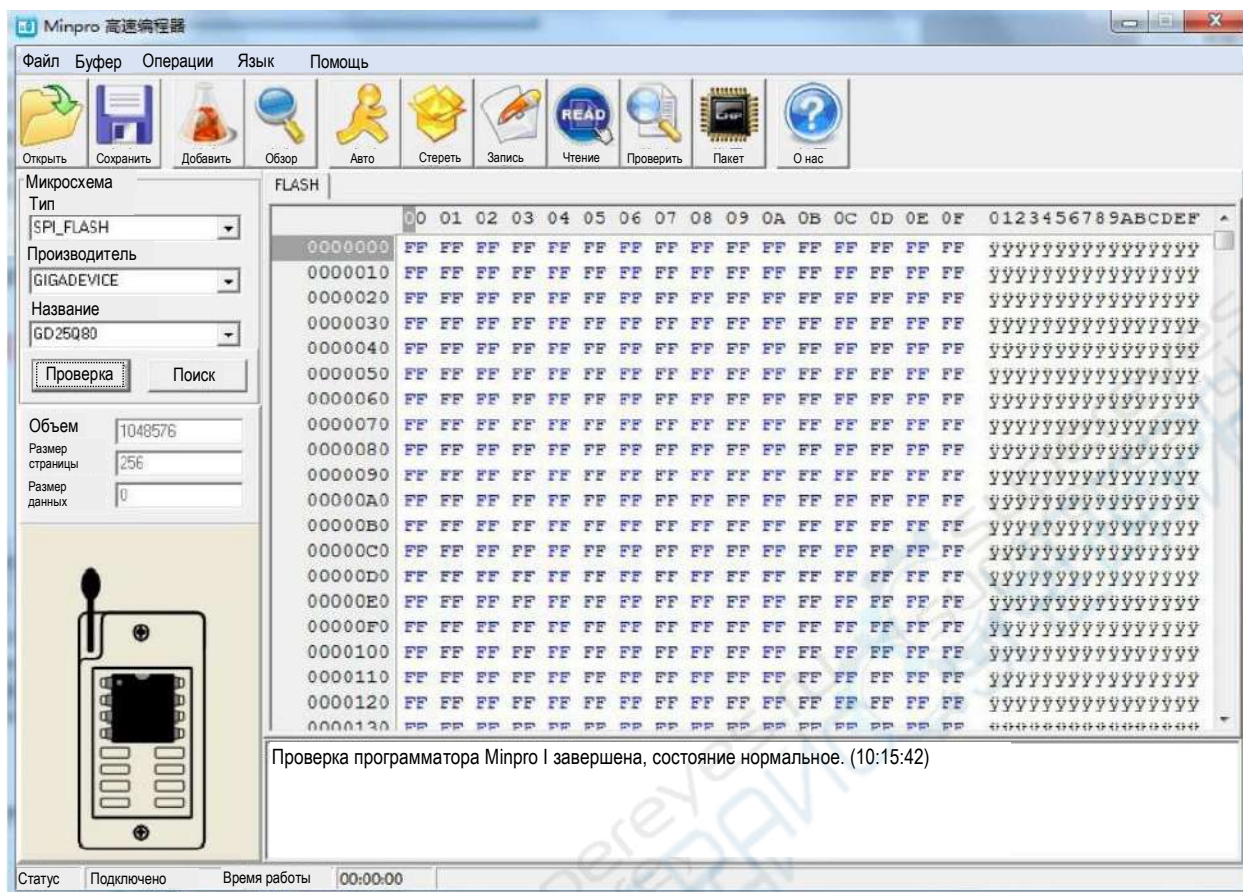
Minpro 高速编程器

Файл Буфер Операции Язык Помощь

Открыть Сохранить Добавить Обзор Авто Стереть Запись READ Чтение Проверить Пакет О нас

Микросхема
Тип
SPI_FLASH
Производитель
GIGADEVICE
Название
GD25Q80
Проверка Поиск

Объем 1048576
Размер страницы 256
Размер данных 0

FLASH

| | 00 | 01 | 02 | 03 | 04 | 05 | 06 | 07 | 08 | 09 | 0A | 0B | 0C | 0D | 0E | 0F | 0123456789ABCDEF |
|---|---|---|---|---|---|---|---|---|---|---|---|---|---|---|---|---|---|
| 0000000 | FF | FF | FF | FF | FF | FF | FF | FF | FF | FF | FF | FF | FF | FF | FF | FF | ÿÿÿÿÿÿÿÿÿÿÿÿÿÿÿÿ |
| 0000010 | FF | FF | FF | FF | FF | FF | FF | FF | FF | FF | FF | FF | FF | FF | FF | FF | ÿÿÿÿÿÿÿÿÿÿÿÿÿÿÿÿ |
| 0000020 | FF | FF | FF | FF | FF | FF | FF | FF | FF | FF | FF | FF | FF | FF | FF | FF | ÿÿÿÿÿÿÿÿÿÿÿÿÿÿÿÿ |
| 0000030 | FF | FF | FF | FF | FF | FF | FF | FF | FF | FF | FF | FF | FF | FF | FF | FF | ÿÿÿÿÿÿÿÿÿÿÿÿÿÿÿÿ |
| 0000040 | FF | FF | FF | FF | FF | FF | FF | FF | FF | FF | FF | FF | FF | FF | FF | FF | ÿÿÿÿÿÿÿÿÿÿÿÿÿÿÿÿ |
| 0000050 | FF | FF | FF | FF | FF | FF | FF | FF | FF | FF | FF | FF | FF | FF | FF | FF | ÿÿÿÿÿÿÿÿÿÿÿÿÿÿÿÿ |
| 0000060 | FF | FF | FF | FF | FF | FF | FF | FF | FF | FF | FF | FF | FF | FF | FF | FF | ÿÿÿÿÿÿÿÿÿÿÿÿÿÿÿÿ |
| 0000070 | FF | FF | FF | FF | FF | FF | FF | FF | FF | FF | FF | FF | FF | FF | FF | FF | ÿÿÿÿÿÿÿÿÿÿÿÿÿÿÿÿ |
| 0000080 | FF | FF | FF | FF | FF | FF | FF | FF | FF | FF | FF | FF | FF | FF | FF | FF | ÿÿÿÿÿÿÿÿÿÿÿÿÿÿÿÿ |
| 0000090 | FF | FF | FF | FF | FF | FF | FF | FF | FF | FF | FF | FF | FF | FF | FF | FF | ÿÿÿÿÿÿÿÿÿÿÿÿÿÿÿÿ |
| 00000A0 | FF | FF | FF | FF | FF | FF | FF | FF | FF | FF | FF | FF | FF | FF | FF | FF | ÿÿÿÿÿÿÿÿÿÿÿÿÿÿÿÿ |
| 00000B0 | FF | FF | FF | FF | FF | FF | FF | FF | FF | FF | FF | FF | FF | FF | FF | FF | ÿÿÿÿÿÿÿÿÿÿÿÿÿÿÿÿ |
| 00000C0 | FF | FF | FF | FF | FF | FF | FF | FF | FF | FF | FF | FF | FF | FF | FF | FF | ÿÿÿÿÿÿÿÿÿÿÿÿÿÿÿÿ |
| 00000D0 | FF | FF | FF | FF | FF | FF | FF | FF | FF | FF | FF | FF | FF | FF | FF | FF | ÿÿÿÿÿÿÿÿÿÿÿÿÿÿÿÿ |
| 00000E0 | FF | FF | FF | FF | FF | FF | FF | FF | FF | FF | FF | FF | FF | FF | FF | FF | ÿÿÿÿÿÿÿÿÿÿÿÿÿÿÿÿ |
| 00000F0 | FF | FF | FF | FF | FF | FF | FF | FF | FF | FF | FF | FF | FF | FF | FF | FF | ÿÿÿÿÿÿÿÿÿÿÿÿÿÿÿÿ |
| 0000100 | FF | FF | FF | FF | FF | FF | FF | FF | FF | FF | FF | FF | FF | FF | FF | FF | ÿÿÿÿÿÿÿÿÿÿÿÿÿÿÿÿ |
| 0000110 | FF | FF | FF | FF | FF | FF | FF | FF | FF | FF | FF | FF | FF | FF | FF | FF | ÿÿÿÿÿÿÿÿÿÿÿÿÿÿÿÿ |
| 0000120 | FF | FF | FF | FF | FF | FF | FF | FF | FF | FF | FF | FF | FF | FF | FF | FF | ÿÿÿÿÿÿÿÿÿÿÿÿÿÿÿÿ |
| 0000130 | FF | FF | FF | FF | FF | FF | FF | FF | FF | FF | FF | FF | FF | FF | FF | FF | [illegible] |

Проверка программатора Minpro I завершена, состояние нормальное. (10:15:42)

Статус Подключено Время работы 00:00:00